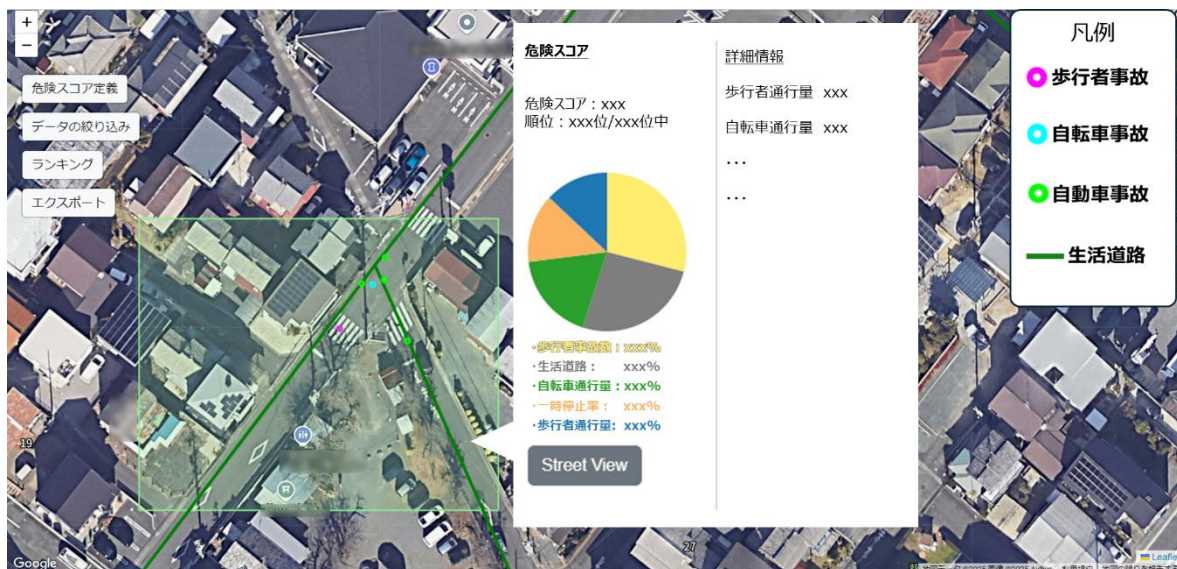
+
−

危険スコア定義
データの絞り込み
ランキング
エクスポート

危険スコア

危険スコア：xxx
順位：xxx位/xxx位中

・歩行者事故数：xxx%
・生活道路：　xxx%
・自転車通行量：xxx%
・一時停止率：　xxx%
・歩行者通行量：xxx%

Street View

詳細情報

歩行者通行量 xxx

自転車通行量 xxx

…

…

凡例
歩行者事故
自転車事故
自動車事故
生活道路

19
27
Google
Leaflet